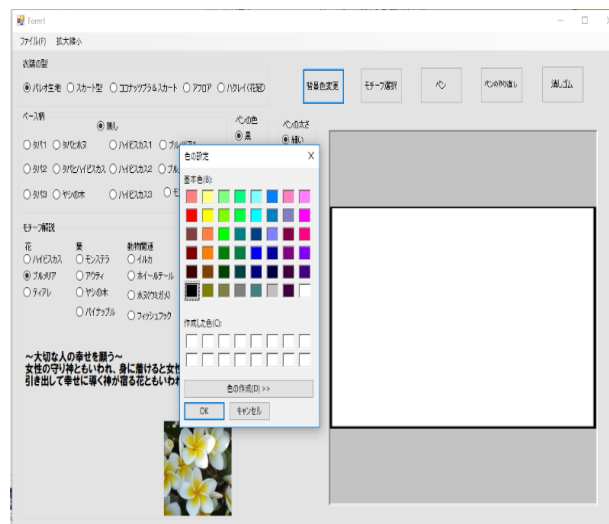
Form1

ファイル(F) 拡大縮小

衣装の型

パレオ生地 スカート型 ユニナップブラ＆スカート アフロア ハクレイ(花冠)

背景色変更 モチーフ選択 ペン ペンのやり直し 消しゴム

ベース柄

無し

タパ1 タパビルネス ハイビスカス1 ブル

タパ2 タパとハイビスカス ハイビスカス2 ブル

タパ3 ヤシの木 ハイビスカス3 モ

ペンの色

黒

ペンの太さ

細い

モチーフ解説

花 葉 動物関連

ハイビスカス モンステラ イルカ

プルメリア アウティ ホイールテール

ティアレ ヤシの木 水気ウミガメ

パイナップル フィッシュフック

〜大切な人の幸せを願う〜
女性の守り神ともいわれ、身に着けると女性
引き出して幸せに導く神が宿る花ともいわれ

色の設定

基本色(B):

作成した色(C):

色の作成(D) >>

OK キャンセル